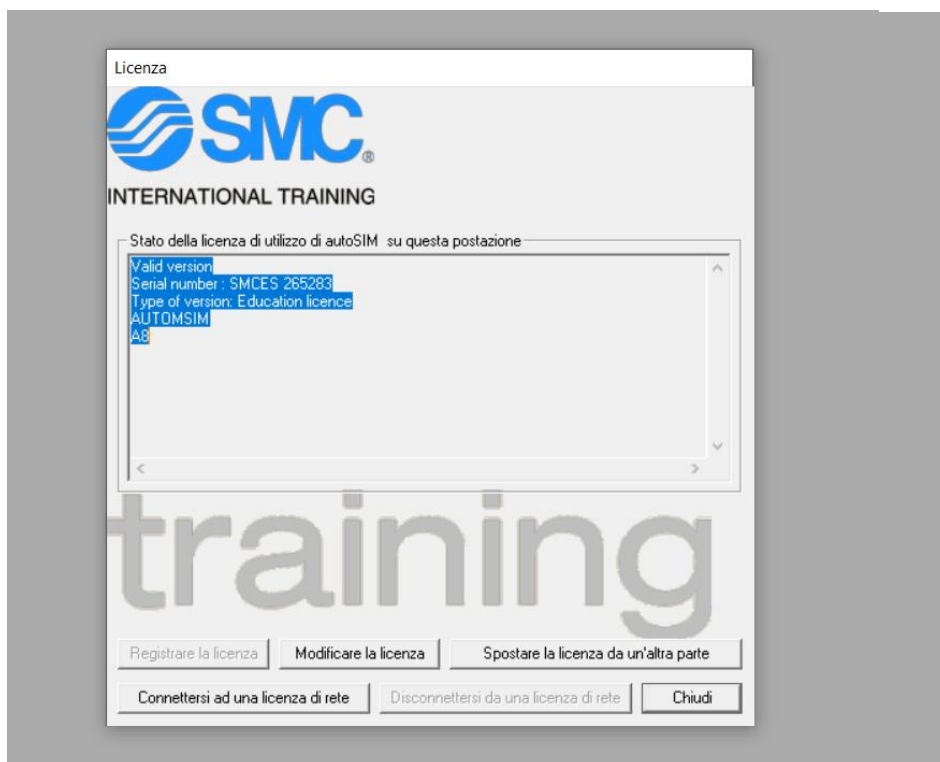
Licenza

SMC®

INTERNATIONAL TRAINING

Stato della licenza di utilizzo di autoSIM su questa postazione

Valid version
Serial number : SMCES 265283
Type of version: Education licence
AUTOMSIM
A8

training

Registrare la licenza | Modificare la licenza | Spostare la licenza da un'altra parte

Connettersi ad una licenza di rete | Disconnettersi da una licenza di rete | Chiudi